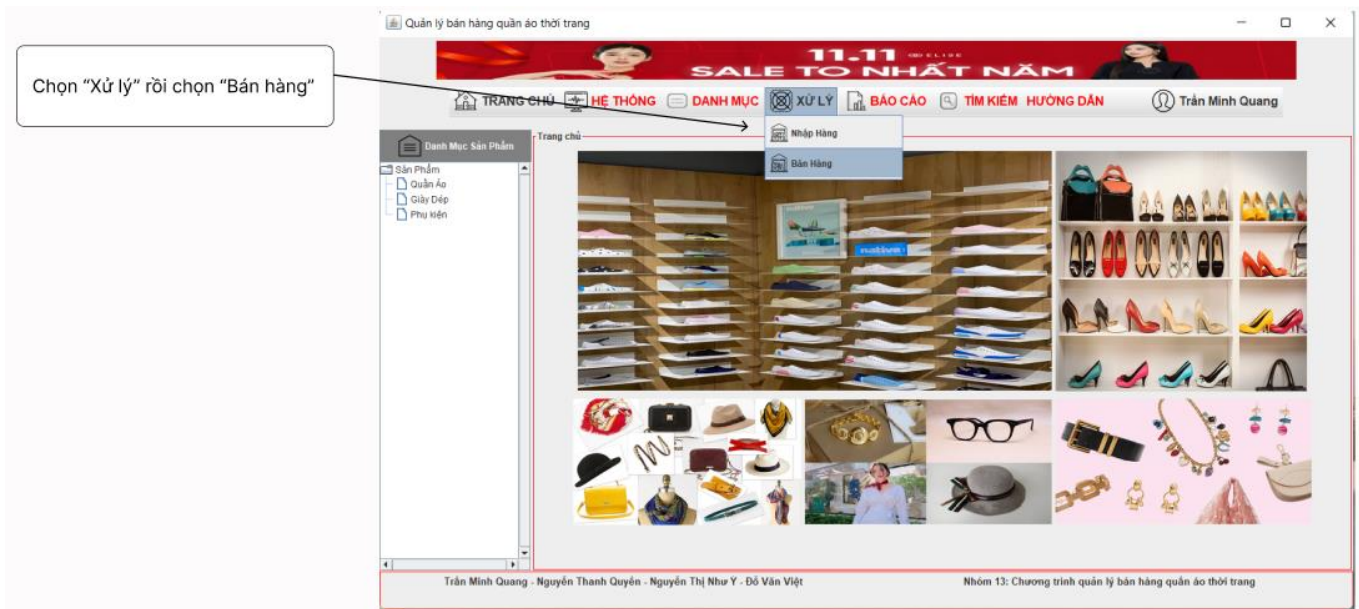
Chọn “Xử lý” rồi chọn “Bán hàng”

Quản lý bán hàng quần áo thời trang

11.11 ELISE
SALE TO NHẤT NĂM

TRANG CHỦ HỆ THỐNG DANH MỤC XỬ LÝ BÁO CÁO TÌM KIẾM HƯỚNG DẪN Trần Minh Quang

Nhập Hàng
Bán Hàng

Danh Mục Sản Phẩm

Sản Phẩm
Quần Áo
Giày Dép
Phụ kiện

Trang chủ

Trần Minh Quang - Nguyễn Thanh Quyên - Nguyễn Thị Như Ý - Đỗ Văn Việt

Nhóm 13: Chương trình quản lý bán hàng quần áo thời trang